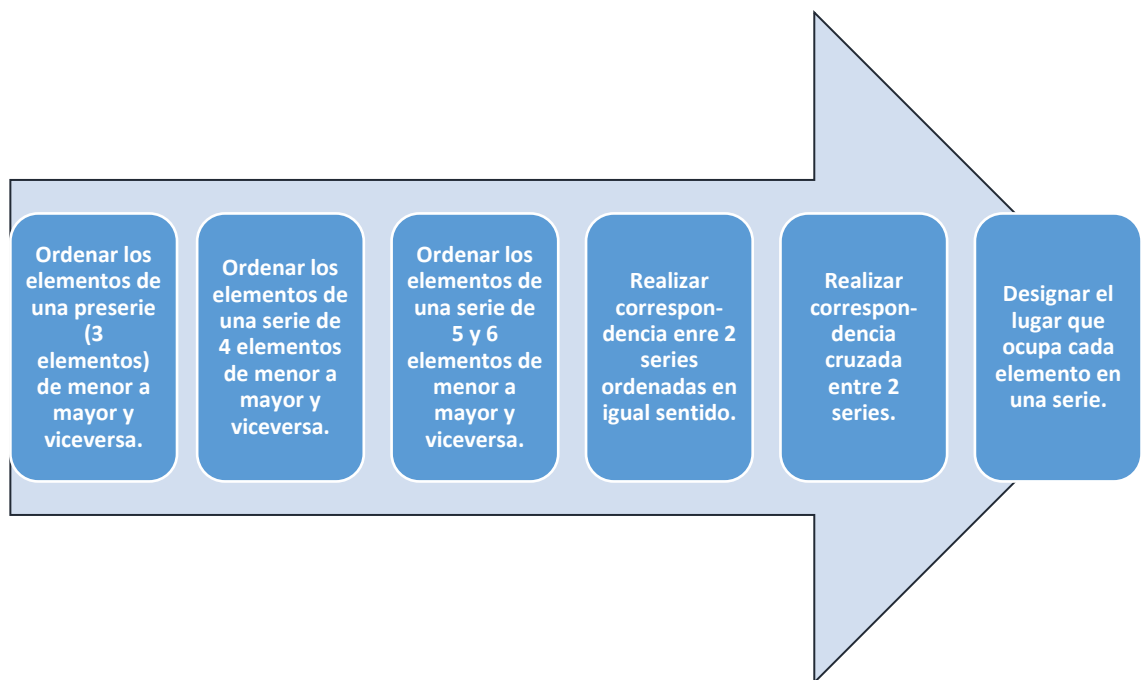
Ordenar los elementos de una preserie (3 elementos) de menor a mayor y viceversa.

Ordenar los elementos de una serie de 4 elementos de menor a mayor y viceversa.

Ordenar los elementos de una serie de 5 y 6 elementos de menor a mayor y viceversa.

Realizar correspondencia enre 2 series ordenadas en igual sentido.

Realizar correspondencia cruzada entre 2 series.

Designar el lugar que ocupa cada elemento en una serie.